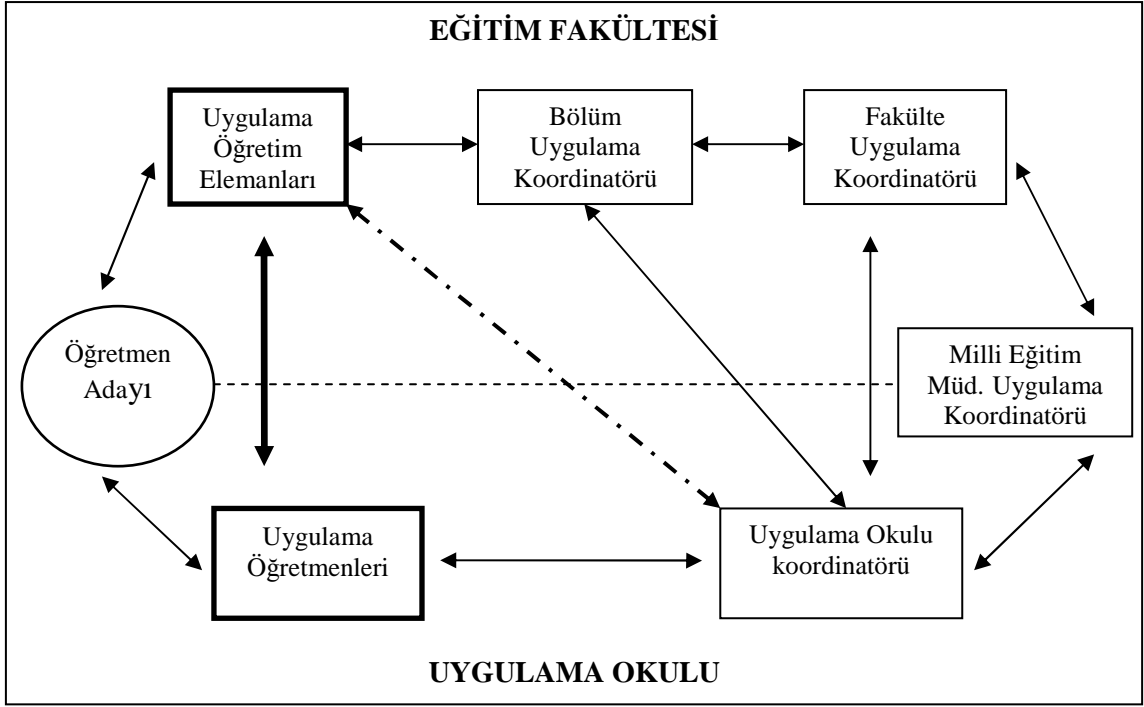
EĞİTİM FAKÜLTESİ

Uygulama Öğretim Elemanları

Bölüm Uygulama Koordinatörü

Fakülte Uygulama Koordinatörü

Öğretmen Adayı

Milli Eğitim Müd. Uygulama Koordinatörü

Uygulama Öğretmenleri

Uygulama Okulu koordinatörü

UYGULAMA OKULU